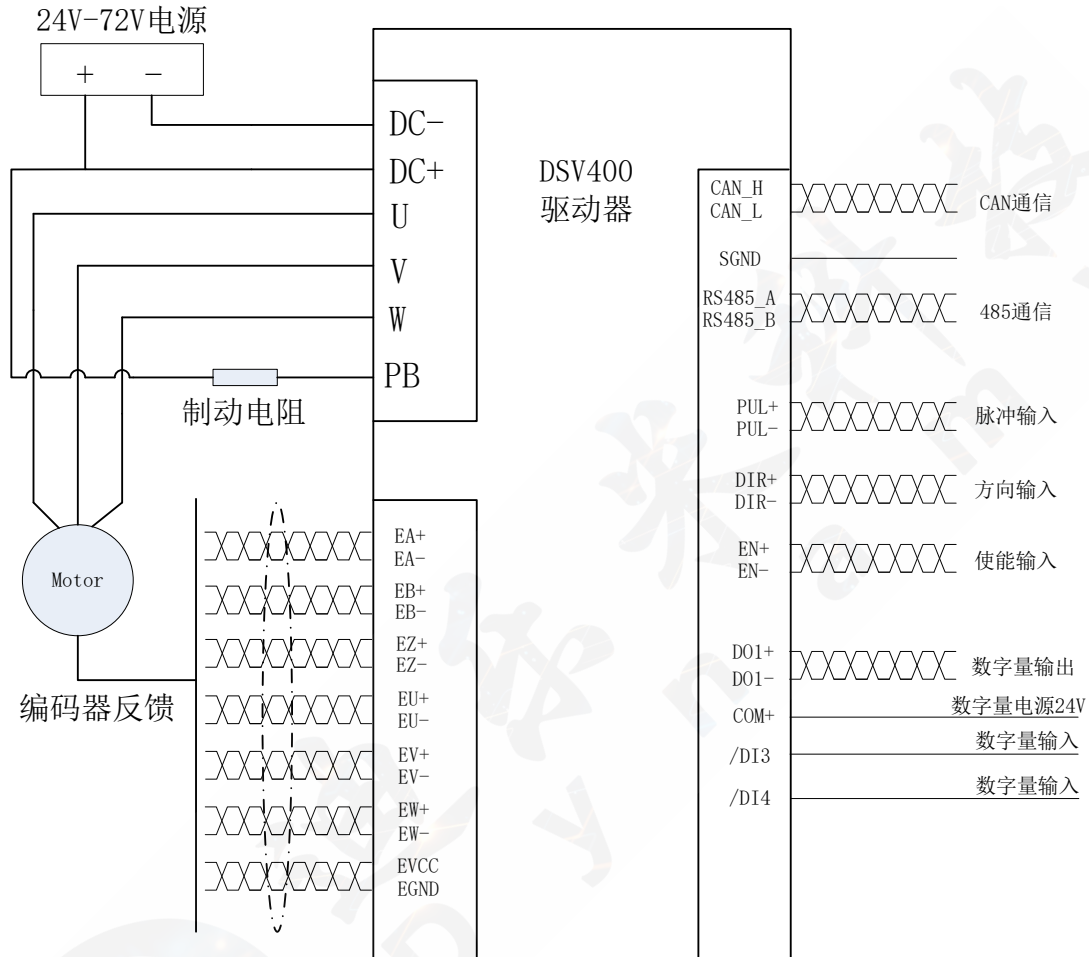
24V-72V电源

+ −

DC−
DC+
U
V
W
PB

制动电阻

DSV400
驱动器

Motor

编码器反馈

EA+
EA−
EB+
EB−
EZ+
EZ−
EU+
EU−
EV+
EV−
EW+
EW−
EVCC
EGND

CAN_H
CAN_L
CAN通信

SGND

RS485_A
RS485_B
485通信

PUL+
PUL−
脉冲输入

DIR+
DIR−
方向输入

EN+
EN−
使能输入

DO1+
DO1−
数字量输出

COM+
数字量电源24V

/DI3
数字量输入

/DI4
数字量输入